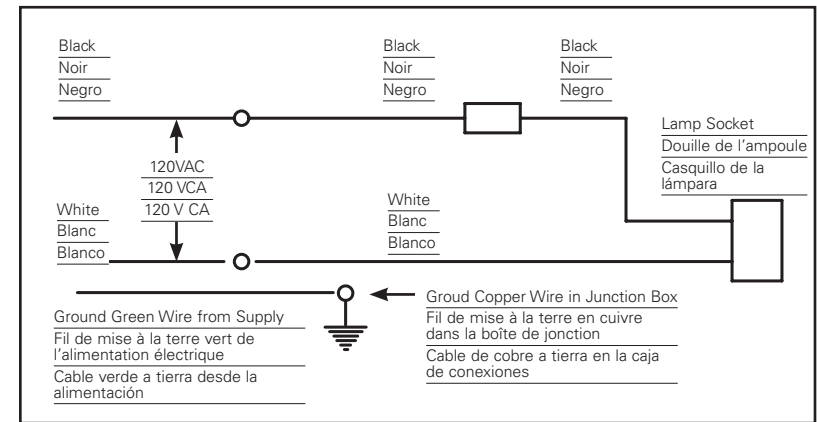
Black
Noir
Negro

Black
Noir
Negro

Black
Noir
Negro

Lamp Socket
Douille de l'ampoule
Casquillo de la lámpara

120VAC
120 VCA
120 V CA

White
Blanc
Blanco

White
Blanc
Blanco

Ground Green Wire from Supply
Fil de mise à la terre vert de l'alimentation électrique
Cable verde a tierra desde la alimentación

Groud Copper Wire in Junction Box
Fil de mise à la terre en cuivre dans la boîte de jonction
Cable de cobre a tierra en la caja de conexiones